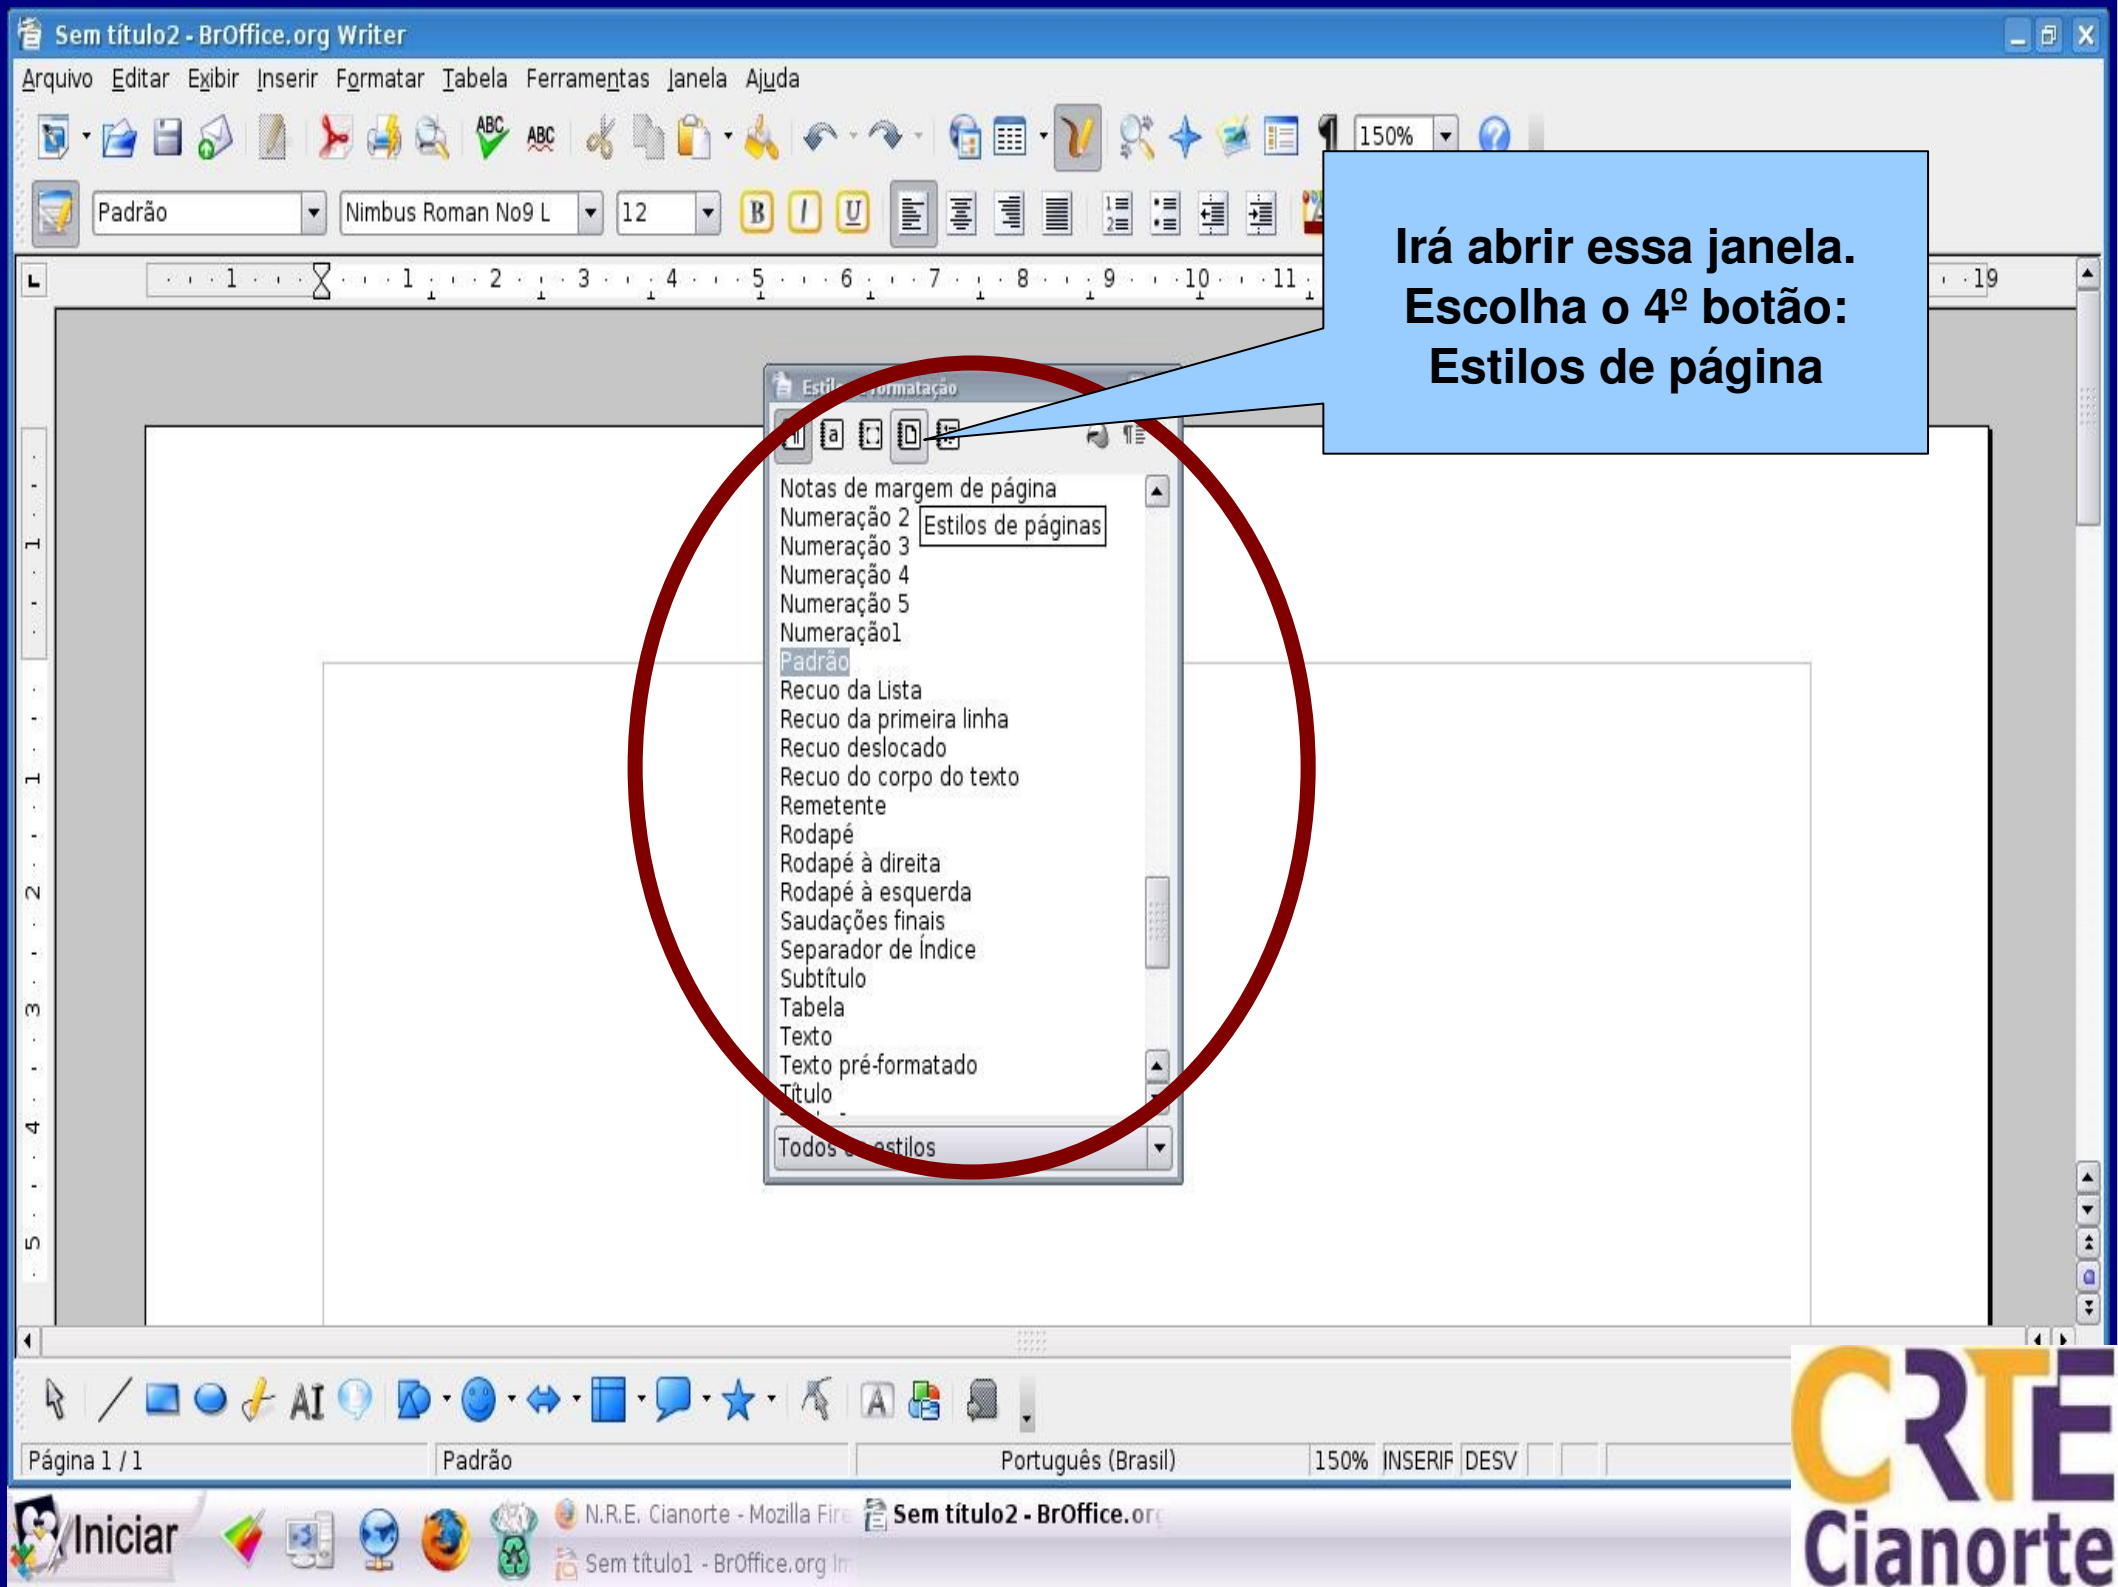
Sem título2 - BrOffice.org Writer

Arquivo Editar Exibir Inserir Formatar Tabela Ferramentas Janela Ajuda

150%

Padrão Nimbus Roman No9 L 12

Irá abrir essa janela.
Escolha o 4º botão:
Estilos de página

Estil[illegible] formatação

Notas de margem de página
Numeração 2
Estilos de páginas
Numeração 3
Numeração 4
Numeração 5
Numeração1
Padrão
Recuo da Lista
Recuo da primeira linha
Recuo deslocado
Recuo do corpo do texto
Remetente
Rodapé
Rodapé à direita
Rodapé à esquerda
Saudações finais
Separador de Índice
Subtítulo
Tabela
Texto
Texto pré-formatado
Título

Todos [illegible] estilos

Página 1 / 1 Padrão Português (Brasil) 150% INSERIR DESV

Iniciar N.R.E. Cianorte - Mozilla Fire Sem título2 - BrOffice.or Sem título1 - BrOffice.org Im

CRTE Cianorte